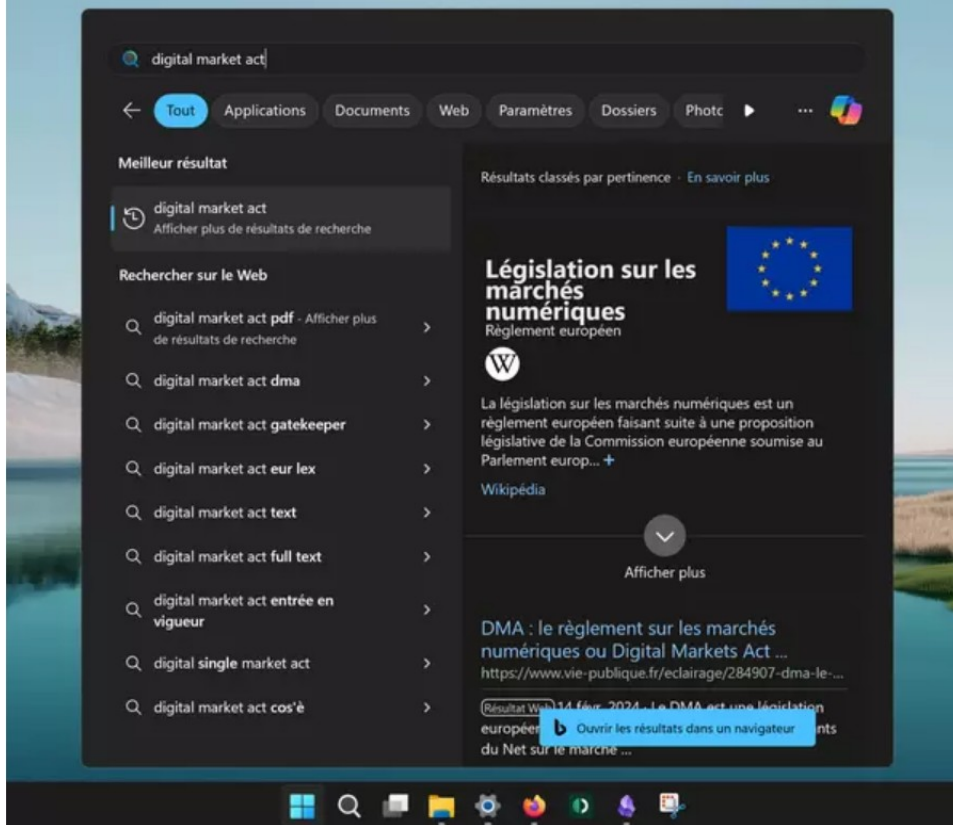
digital market act

Tout Applications Documents Web Paramètres Dossiers Photc

Meilleur résultat

digital market act
Afficher plus de résultats de recherche

Rechercher sur le Web

digital market act pdf - Afficher plus de résultats de recherche

digital market act dma

digital market act gatekeeper

digital market act eur lex

digital market act text

digital market act full text

digital market act entrée en vigueur

digital single market act

digital market act cos'è

Résultats classés par pertinence · En savoir plus

Législation sur les marchés numériques
Règlement européen

La législation sur les marchés numériques est un règlement européen faisant suite à une proposition législative de la Commission européenne soumise au Parlement europ... +

Wikipédia

Afficher plus

DMA : le règlement sur les marchés numériques ou Digital Markets Act ...
https://www.vie-publique.fr/eclairage/284907-dma-le-...

Résultat Web 14 févr. 2024 · Le DMA est une législation européen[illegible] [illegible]nts du Net sur le marché ...

Ouvrir les résultats dans un navigateur